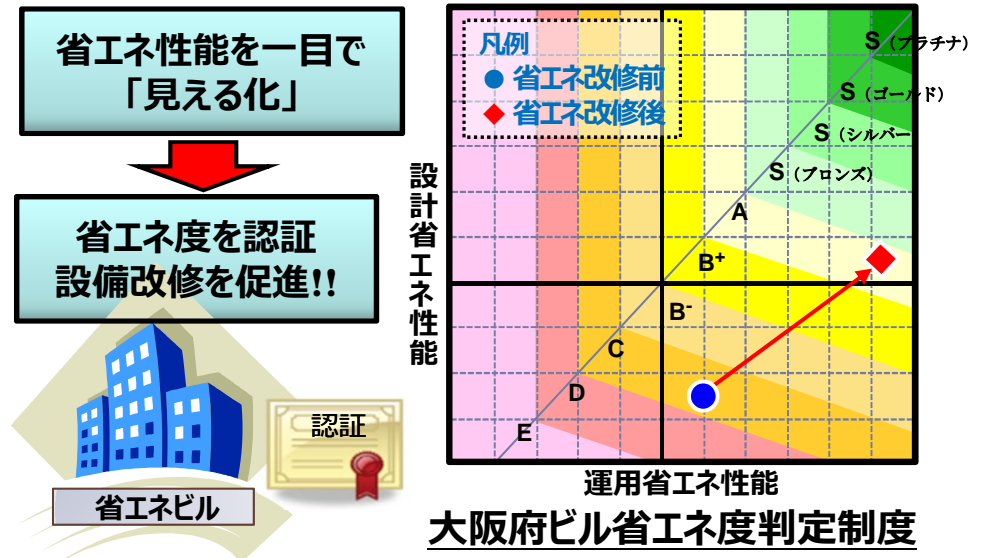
省エネ性能を一目で
「見える化」

省エネ度を認証
設備改修を促進!!

認証

省エネビル

凡例
● 省エネ改修前
◆ 省エネ改修後

S（プラチナ）
S（ゴールド）
S（シルバー）
S（ブロンズ）
A
$B^+$
$B^-$
C
D
E

設計省エネ性能

運用省エネ性能

大阪府ビル省エネ度判定制度